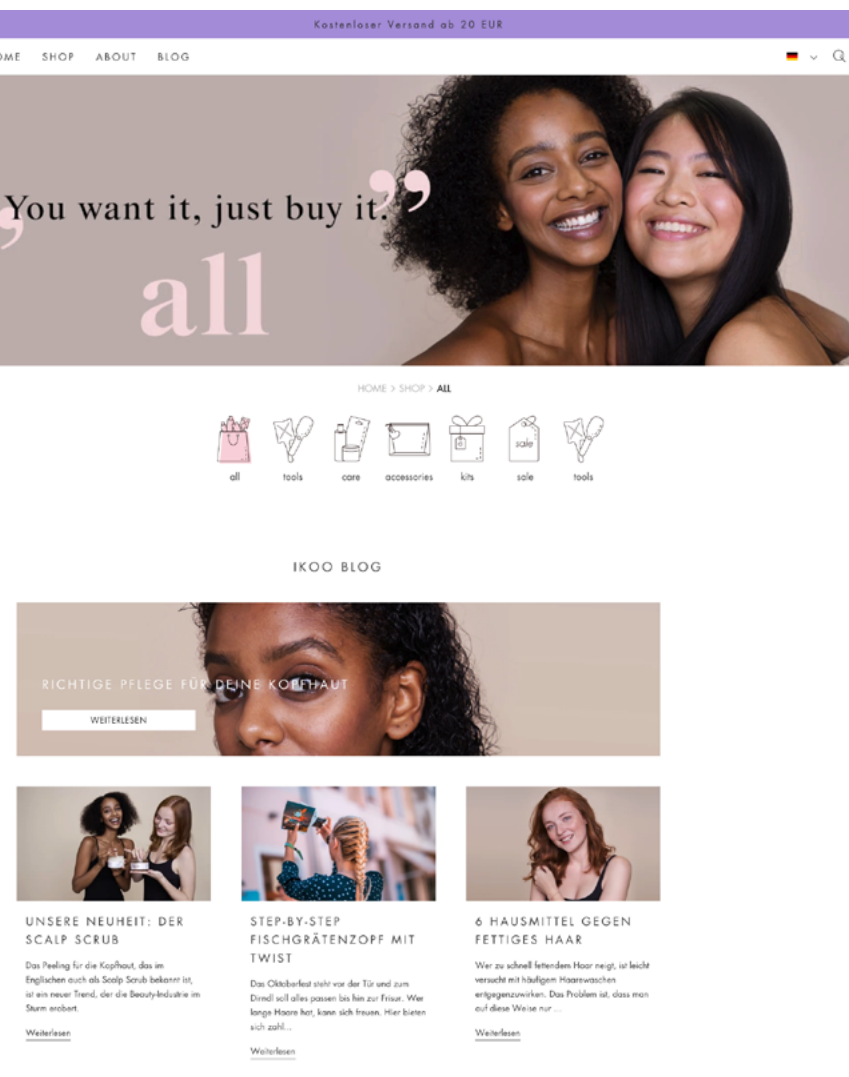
Kostenloser Versand ab 20 EUR

OME SHOP ABOUT BLOG

"You want it, just buy it."

all

HOME > SHOP > ALL

all tools care accessories kits sale tools

sale

IKOO BLOG

RICHTIGE PFLEGE FÜR DEINE KOPFHAUT

WEITERLESEN

UNSERE NEUHEIT: DER SCALP SCRUB

Das Peeling für die Kopfhaut, das im Englischen auch als Scalp Scrub bekannt ist, ist ein neuer Trend, der die Beauty-Industrie im Sturm erobert.

Weiterlesen

STEP-BY-STEP FISCHGRÄTENZOPF MIT TWIST

Das Oktoberfest steht vor der Tür und zum Dirndl soll alles passen bis hin zur Frisur. Wer lange Haare hat, kann sich freuen. Hier bieten sich zahl...

Weiterlesen

6 HAUSMITTEL GEGEN FETTIGES HAAR

Wer zu schnell fettendem Haar neigt, ist leicht versucht mit häufigem Haarewaschen entgegenzuwirken. Das Problem ist, dass man auf diese Weise nur ...

Weiterlesen